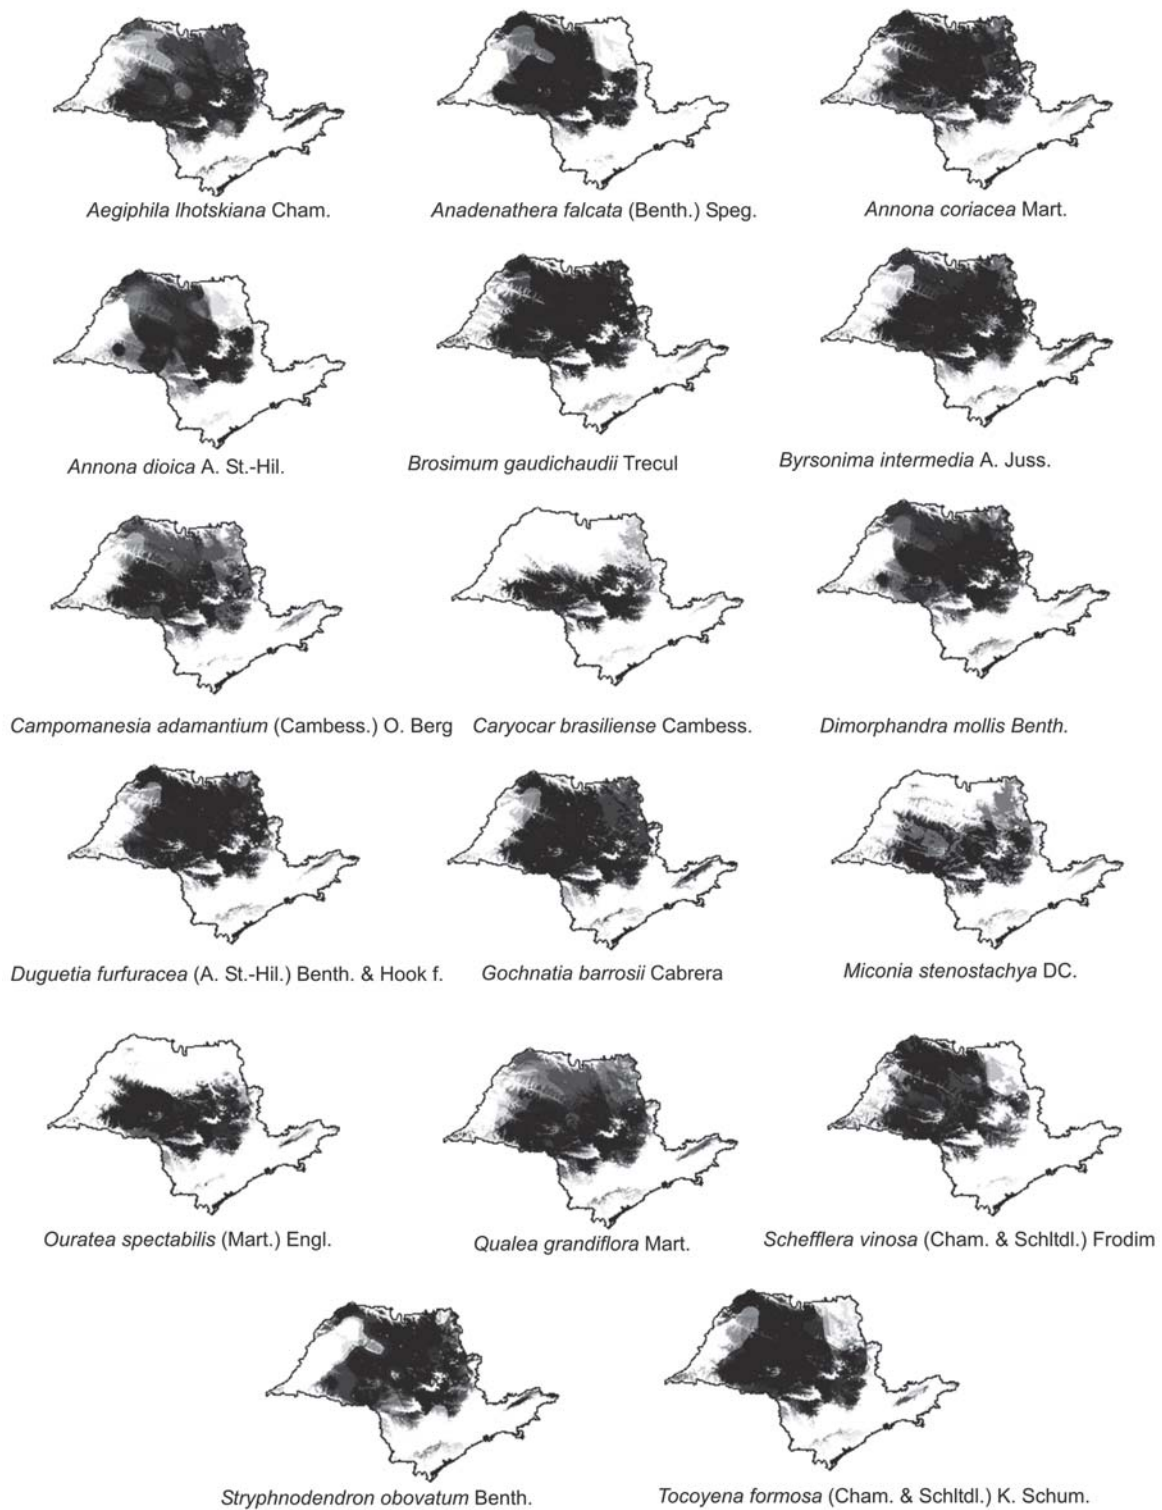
Aegiphila lhotskiana Cham.

Anadenathera falcata (Benth.) Speg.

Annona coriacea Mart.

Annona dioica A. St.-Hil.

Brosimum gaudichaudii Trecul

Byrsonima intermedia A. Juss.

Campomanesia adamantium (Cambess.) O. Berg

Caryocar brasiliense Cambess.

Dimorphandra mollis Benth.

Duguetia furfuracea (A. St.-Hil.) Benth. & Hook f.

Gochnatia barrosii Cabrera

Miconia stenostachya DC.

Ouratea spectabilis (Mart.) Engl.

Qualea grandiflora Mart.

Schefflera vinosa (Cham. & Schltdl.) Frodim

Stryphnodendron obovatum Benth.

Tocoyena formosa (Cham. & Schltdl.) K. Schum.